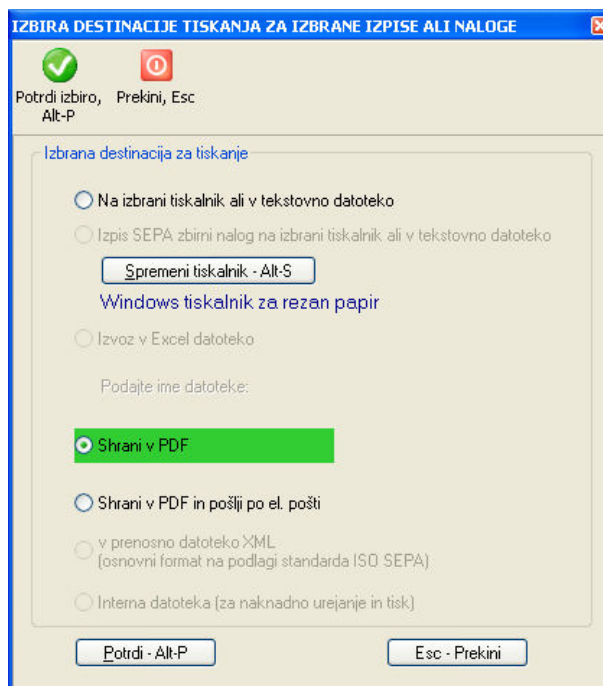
IZBIRA DESTINACIJE TISKANJA ZA IZBRANE IZPISE ALI NALOGE

Potrdi izbiro, Alt-P

Prekini, Esc

Izbrana destinacija za tiskanje

Na izbrani tiskalnik ali v tekstovno datoteko

Izpis SEPA zbirni nalog na izbrani tiskalnik ali v tekstovno datoteko

Spremeni tiskalnik - Alt-S

Windows tiskalnik za rezan papir

Izvoz v Excel datoteko

Podajte ime datoteke:

Shrani v PDF

Shrani v PDF in pošlji po el. pošti

v prenosno datoteko XML
(osnovni format na podlagi standarda ISO SEPA)

Interna datoteka (za naknadno urejanje in tisk)

Potrdi - Alt-P

Esc - Prekini